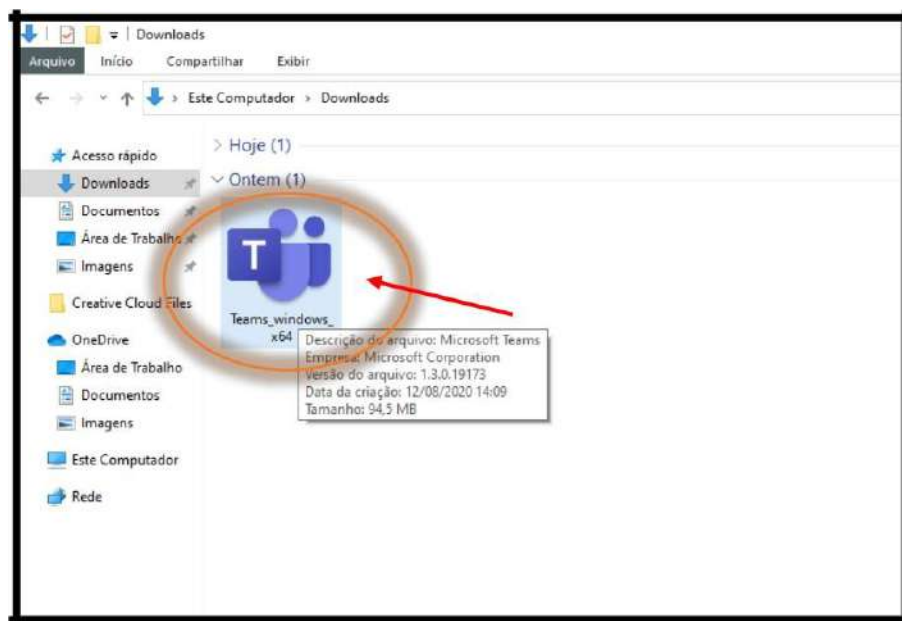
Downloads
Arquivo Início Compartilhar Exibir
Este Computador > Downloads
Acesso rápido
Downloads
Documentos
Área de Trabalho
Imagens
Creative Cloud Files
OneDrive
Área de Trabalho
Documentos
Imagens
Este Computador
Rede
> Hoje (1)
∨ Ontem (1)
T
Teams_windows_x64
Descrição do arquivo: Microsoft Teams
Empresa: Microsoft Corporation
Versão do arquivo: 1.3.0.19173
Data da criação: 12/08/2020 14:09
Tamanho: 94,5 MB